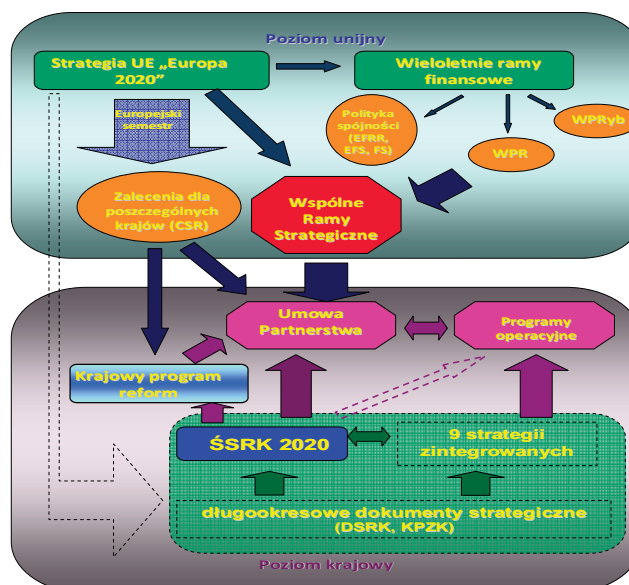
Poziom unijny

Strategia UE „Europa 2020”

Wieloletnie ramy finansowe

Europejski semestr

Polityka spójności (EFRR, EFS, FS)

WPRyb

WPR

Zalecenia dla poszczególnych krajów (CSR)

Wspólne Ramy Strategiczne

Umowa Partnerstwa

Programy operacyjne

Krajowy program reform

ŚSRK 2020

9 strategii zintegrowanych

długookresowe dokumenty strategiczne (DSRK, KPZK)

Poziom krajowy